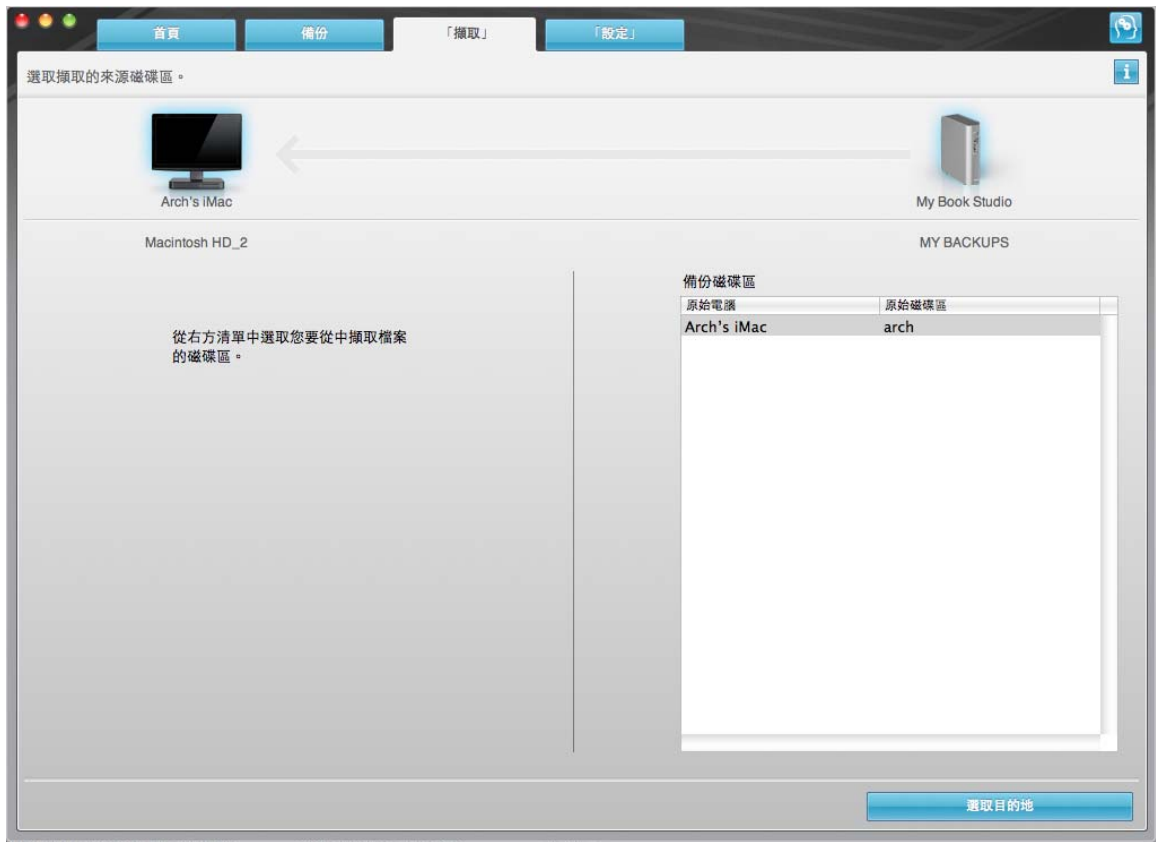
首頁 備份 「擷取」 「設定」

選取擷取的來源磁碟區。

Arch's iMac

My Book Studio

Macintosh HD_2

MY BACKUPS

從右方清單中選取您要從中擷取檔案的磁碟區。

備份磁碟區

| 原始電腦 | 原始磁碟區 |
|---|---|
| Arch's iMac | arch |

選取目的地